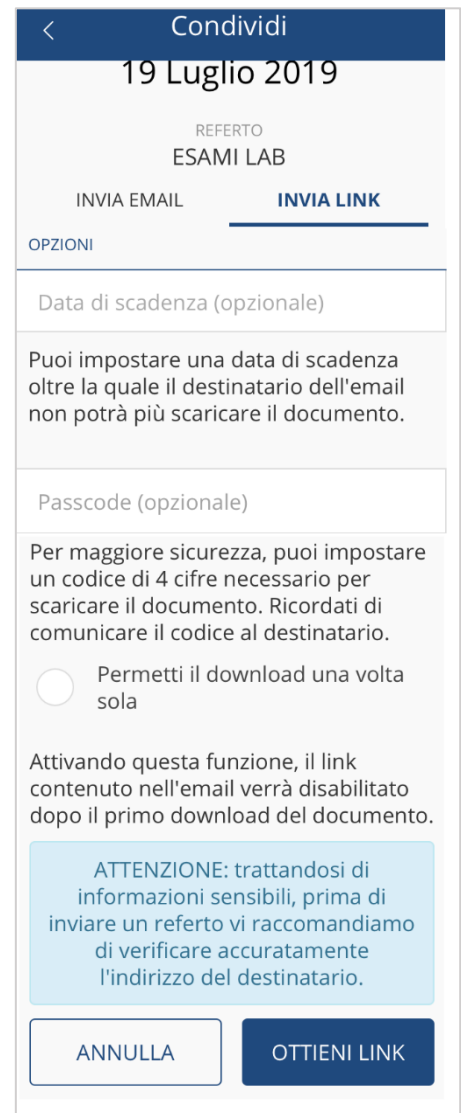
<
Condividi

19 Luglio 2019

REFERTO
ESAMI LAB

INVIA EMAIL
INVIA LINK

OPZIONI

Data di scadenza (opzionale)

Puoi impostare una data di scadenza oltre la quale il destinatario dell'email non potrà più scaricare il documento.

Passcode (opzionale)

Per maggiore sicurezza, puoi impostare un codice di 4 cifre necessario per scaricare il documento. Ricordati di comunicare il codice al destinatario.

Permetti il download una volta sola

Attivando questa funzione, il link contenuto nell'email verrà disabilitato dopo il primo download del documento.

ATTENZIONE: trattandosi di informazioni sensibili, prima di inviare un referto vi raccomandiamo di verificare accuratamente l'indirizzo del destinatario.

ANNULLA
OTTIENI LINK